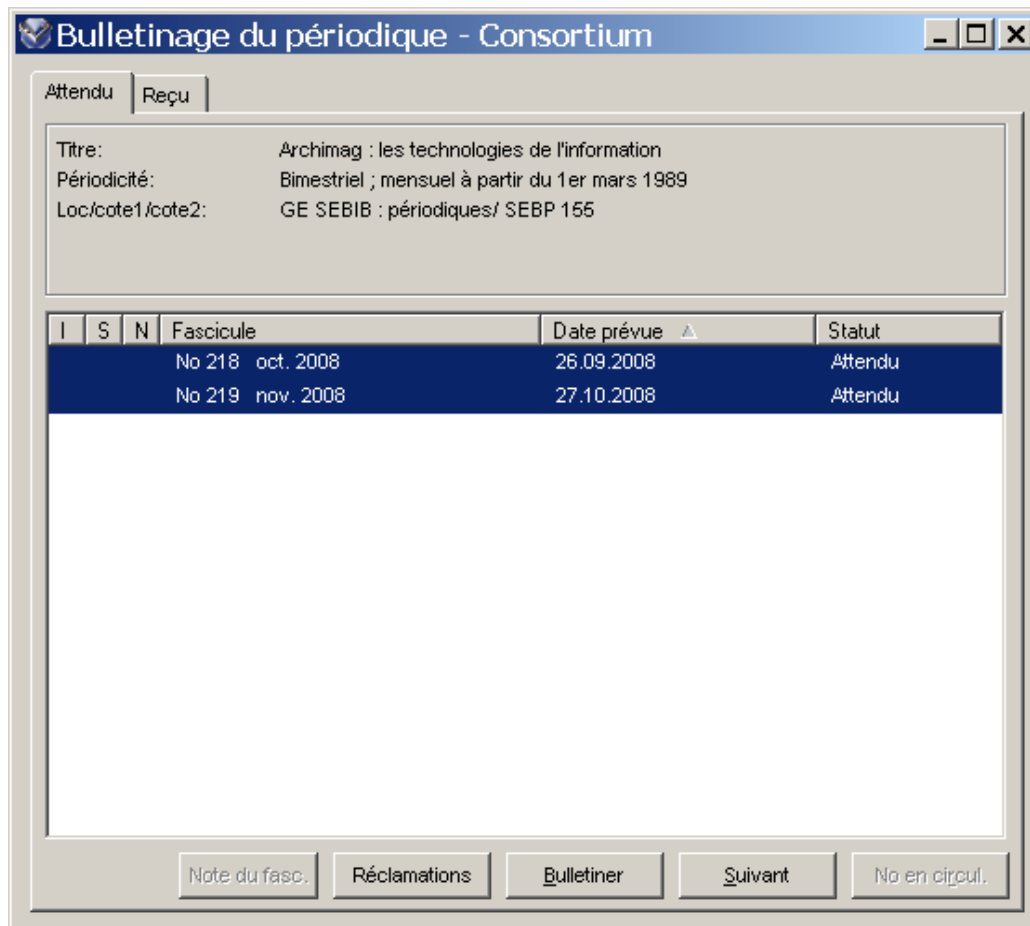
Bulletinage du périodique - Consortium

Attendu | Reçu

Titre: Archimag : les technologies de l'information
Périodicité: Bimestriel ; mensuel à partir du 1er mars 1989
Loc/cote1/cote2: GE SEBIB : périodiques/ SEBP 155

| I | S | N | Fascicule | Date prévue | Statut |
|---|---|---|---|---|---|
| | | | No 218 oct. 2008 | 26.09.2008 | Attendu |
| | | | No 219 nov. 2008 | 27.10.2008 | Attendu |

Note du fasc. | Réclamations | Bulletiner | Suivant | No en circul.